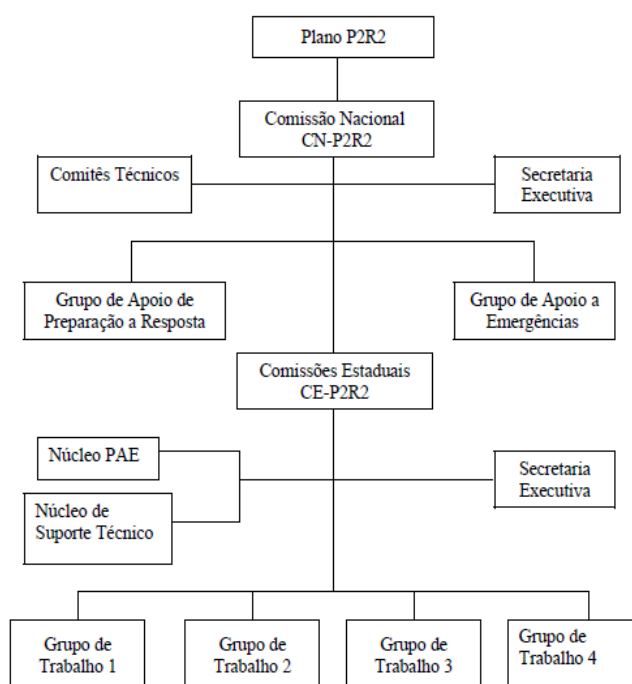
Plano P2R2

Comissão Nacional
CN-P2R2

Comitês Técnicos

Secretaria
Executiva

Grupo de Apoio de
Preparação a Resposta

Grupo de Apoio a
Emergências

Comissões Estaduais
CE-P2R2

Núcleo PAE

Núcleo de
Suporte Técnico

Secretaria
Executiva

Grupo de
Trabalho 1

Grupo de
Trabalho 2

Grupo de
Trabalho 3

Grupo de
Trabalho 4